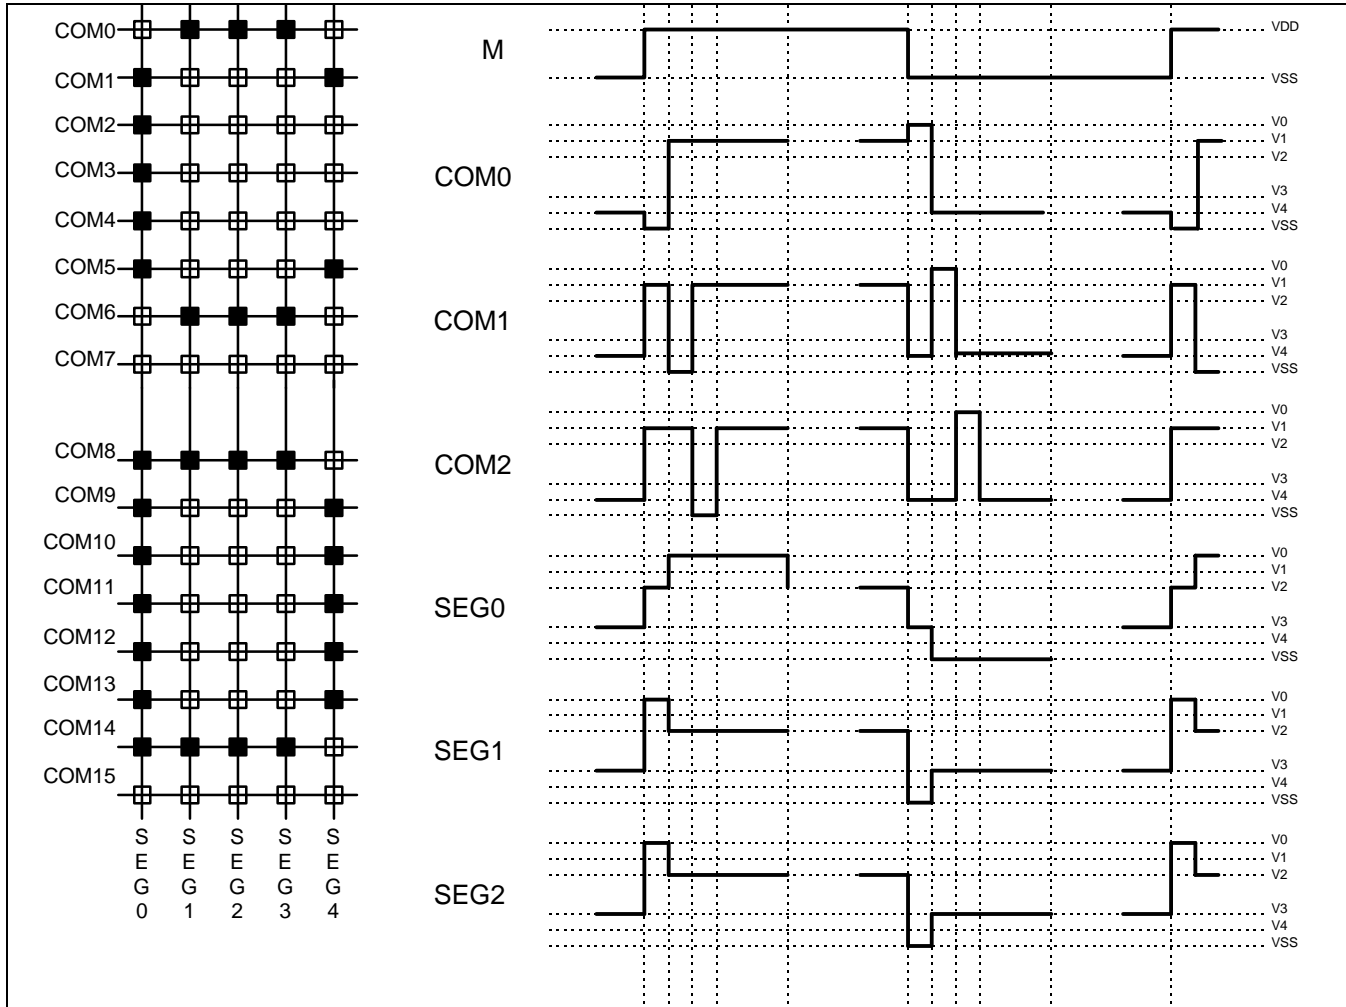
COM0
COM1
COM2
COM3
COM4
COM5
COM6
COM7
COM8
COM9
COM10
COM11
COM12
COM13
COM14
COM15

SEG0 SEG1 SEG2 SEG3 SEG4

M
VDD
VSS

COM0
V0
V1
V2
V3
V4
VSS

COM1
V0
V1
V2
V3
V4
VSS

COM2
V0
V1
V2
V3
V4
VSS

SEG0
V0
V1
V2
V3
V4
VSS

SEG1
V0
V1
V2
V3
V4
VSS

SEG2
V0
V1
V2
V3
V4
VSS